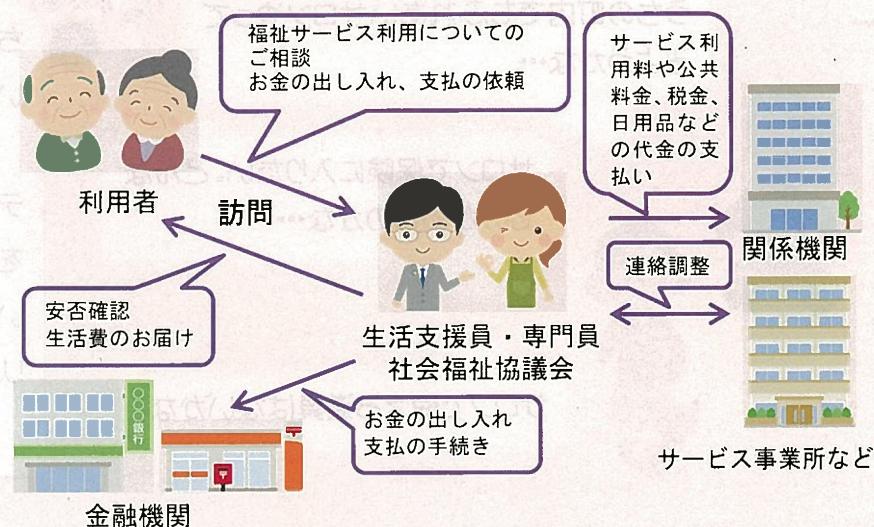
福祉サービス利用についてのご相談
お金の出し入れ、支払の依頼

サービス利用料や公共料金、税金、日用品などの代金の支払い

利用者

訪問

関係機関

連絡調整

安否確認
生活費のお届け

生活支援員・専門員
社会福祉協議会

〇〇銀行

お金の出し入れ
支払の手続き

サービス事業所など

金融機関